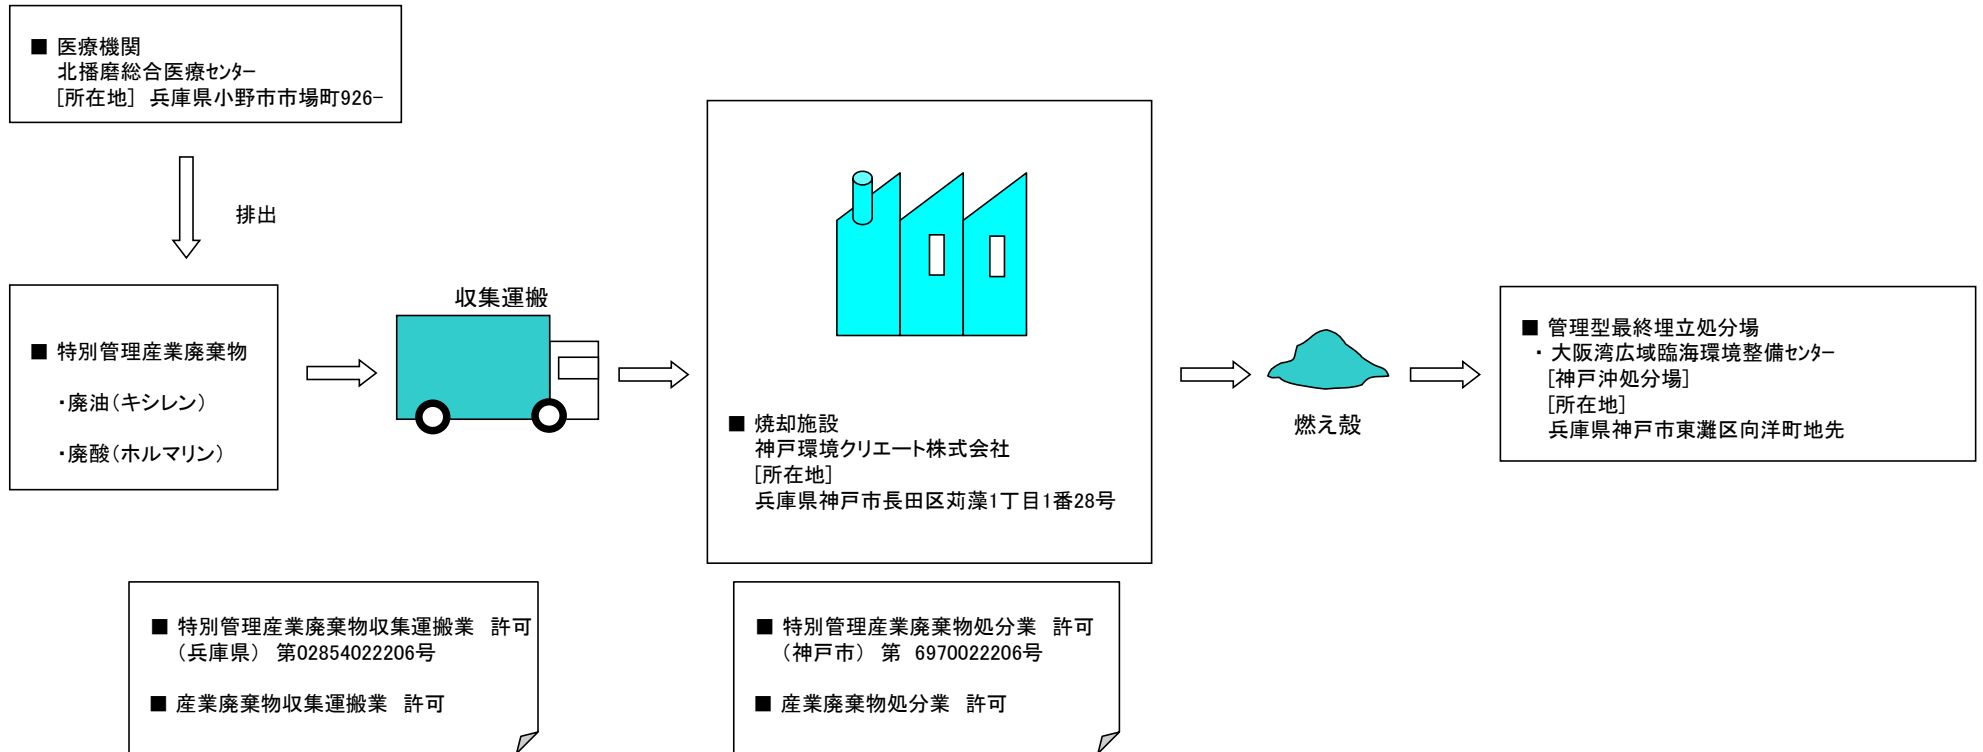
■ 医療機関
北播磨総合医療ｾﾝﾀｰ
［所在地］ 兵庫県小野市市場町926-

排出

■ 特別管理産業廃棄物

・廃油（キシレン）

・廃酸（ホルマリン）

収集運搬

■ 焼却施設
神戸環境クリエート株式会社
［所在地］
兵庫県神戸市長田区苅藻1丁目1番28号

燃え殻

■ 管理型最終埋立処分場
・ 大阪湾広域臨海環境整備ｾﾝﾀｰ
［神戸沖処分場］
［所在地］
兵庫県神戸市東灘区向洋町地先

■ 特別管理産業廃棄物収集運搬業　許可
（兵庫県） 第02854022206号

■ 産業廃棄物収集運搬業　許可

■ 特別管理産業廃棄物処分業　許可
（神戸市） 第 6970022206号

■ 産業廃棄物処分業　許可